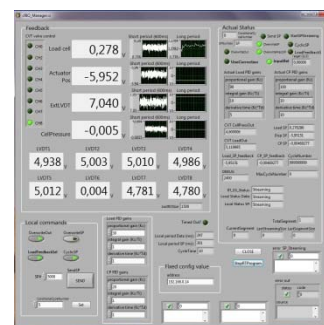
Feedback

Load cell 0,278

Actuator Pos -5,952

Ext.LVDT 7,040

CellPressure -0,005

LVDT1 4,938
LVDT2 5,003
LVDT3 5,010
LVDT4 4,986

LVDT5 5,012
LVDT6 0,004
LVDT7 4,781
LVDT8 4,780

Local commands

Fixed config value

Actual Status

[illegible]